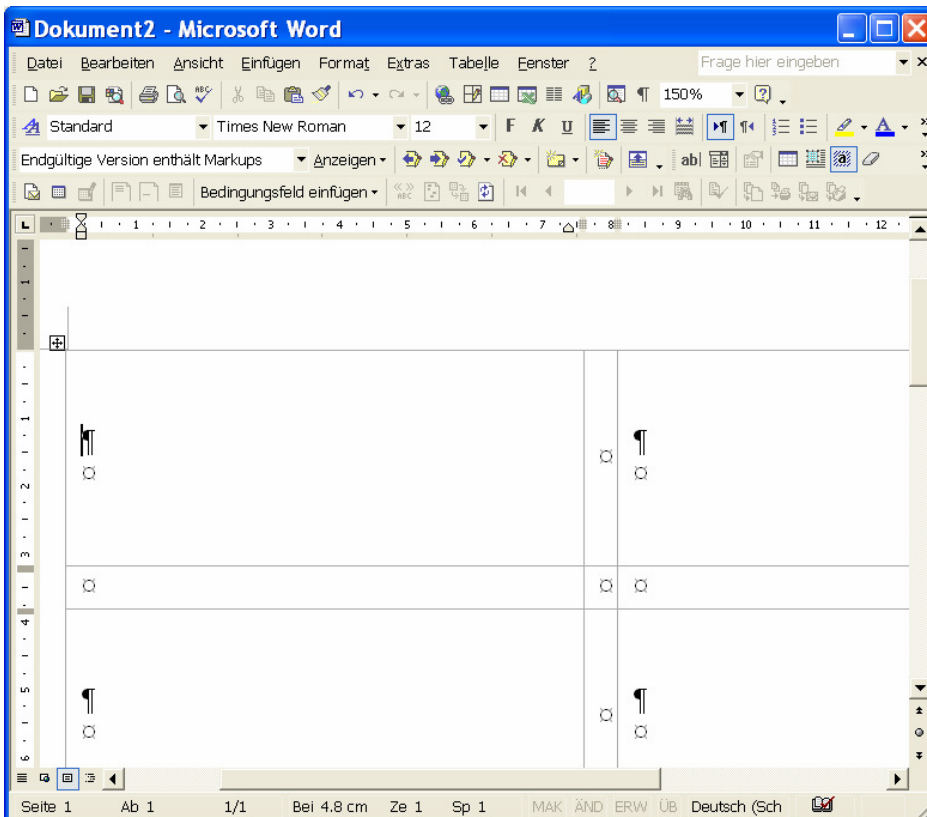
Dokument2 - Microsoft Word

Datei Bearbeiten Ansicht Einfügen Format Extras Tabelle Fenster ?

Frage hier eingeben

150%

Standard Times New Roman 12 F K U

Endgültige Version enthält Markups Anzeigen

ab|

Bedingungsfeld einfügen

1 2 3 4 5 6 7 8 9 10 11 12

¶
¤ ¤ ¶
¤

¤ ¤ ¤

¶
¤ ¤ ¶
¤

Seite 1 Ab 1 1/1 Bei 4.8 cm Ze 1 Sp 1 MAK ÄND ERW ÜB Deutsch (Sch